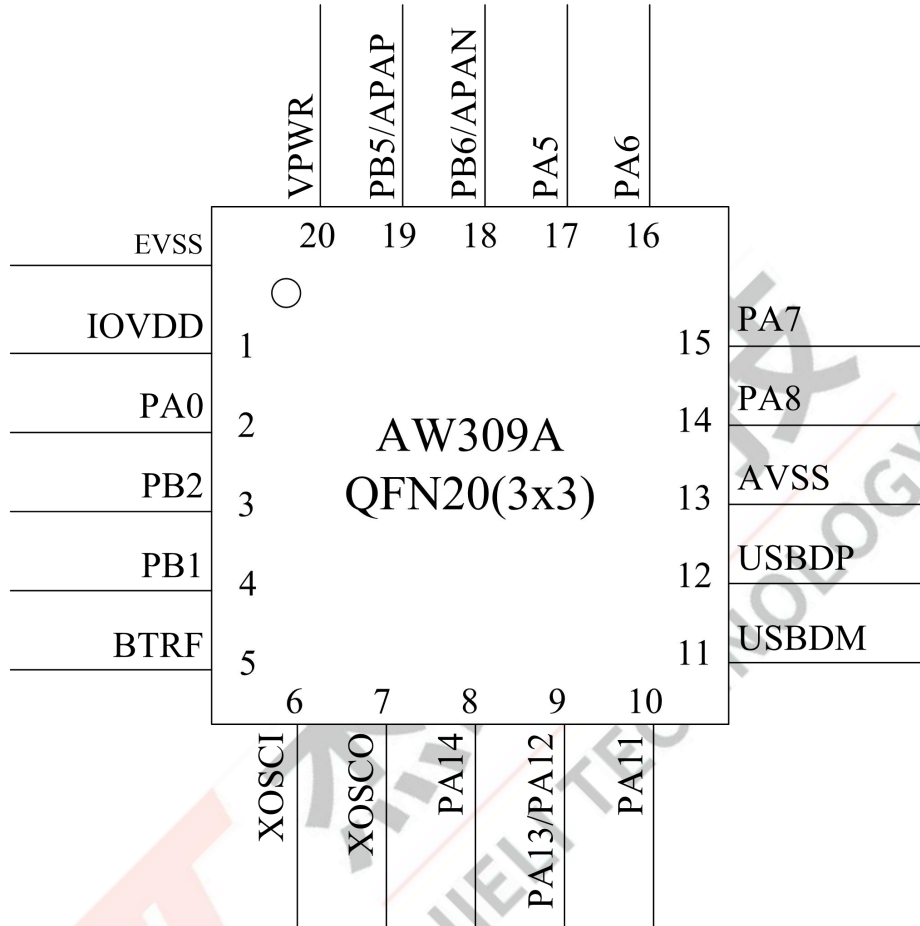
VPWR
PB5/APAP
PB6/APAN
PA5
PA6
20 19 18 17 16

EVSS
IOVDD 1
PA0 2
PB2 3
PB1 4
BTRF 5

AW309A
QFN20(3x3)

PA7 15
PA8 14
AVSS 13
USBDP 12
USBDM 11

6 7 8 9 10
XOSCI
XOSCO
PA14
PA13/PA12
PA11

JIELI TECHNOLOGY